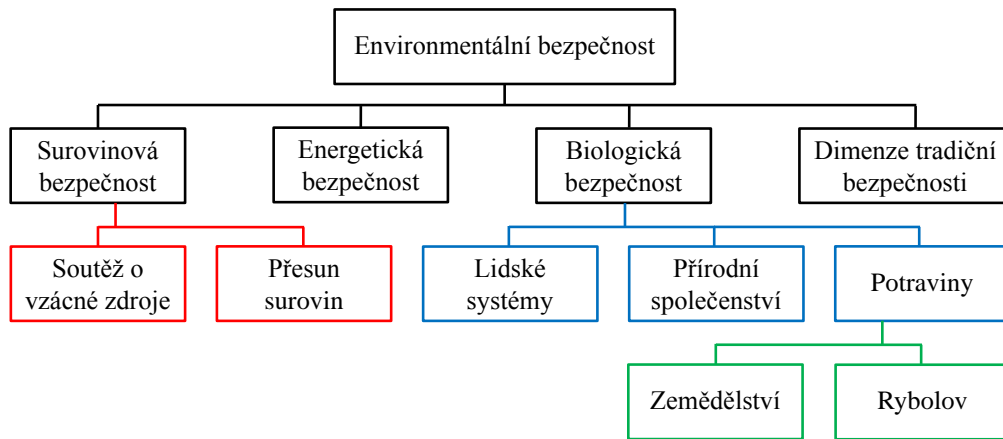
Environmentální bezpečnost

Surovinová bezpečnost

Energetická bezpečnost

Biologická bezpečnost

Dimenze tradiční bezpečnosti

Soutěž o vzácné zdroje

Přesun surovin

Lidské systémy

Přírodní společenství

Potraviny

Zemědělství

Rybolov